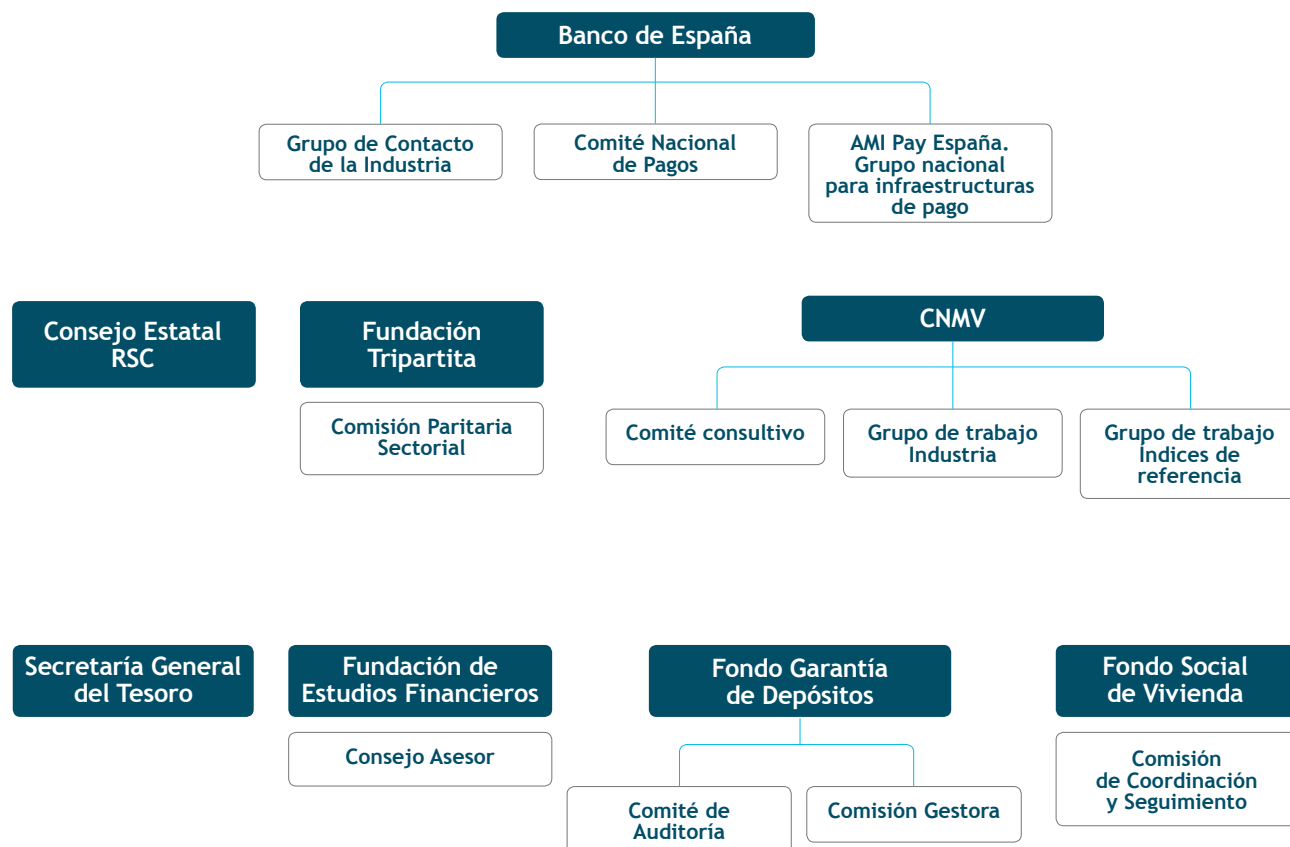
Banco de España

Grupo de Contacto de la Industria

Comité Nacional de Pagos

AMI Pay España. Grupo nacional para infraestructuras de pago

Consejo Estatal RSC

Fundación Tripartita

Comisión Paritaria Sectorial

CNMV

Comité consultivo

Grupo de trabajo Industria

Grupo de trabajo Índices de referencia

Secretaría General del Tesoro

Fundación de Estudios Financieros

Consejo Asesor

Fondo Garantía de Depósitos

Comité de Auditoría

Comisión Gestora

Fondo Social de Vivienda

Comisión de Coordinación y Seguimiento